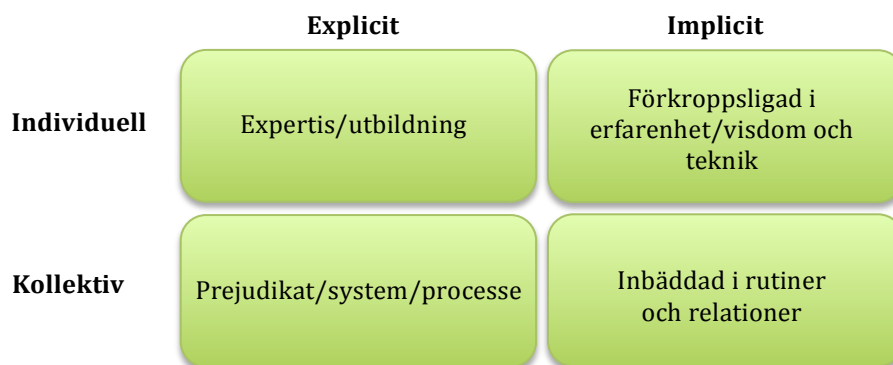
|  | Explicit | Implicit |
|---|---|---|
| Individuell | Expertis/utbildning | Förkroppsligad i erfarenhet/visdom och teknik |
| Kollektiv | Prejudikat/system/processe | Inbäddad i rutiner och relationer |